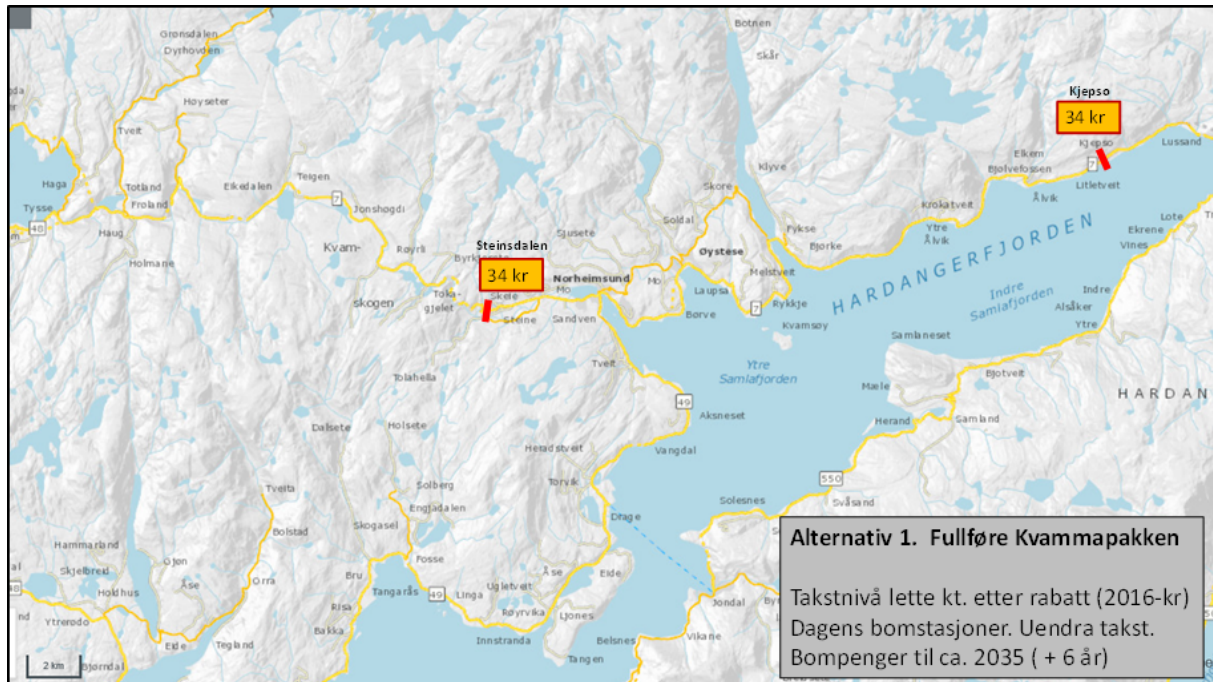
Kjepso
34 kr

Steinsdalen
34 kr

Grønsdalen
Dyrhovden
Høyseter
Tveit
Haga
Totland
Froland
Tysse
40
Haug
Holmane
Eikedalen
Teigen
7
Jonshogdi
Kvam-
skogen
Røyrli
Byrkjeland
Tokagjelet
Skeie
Steine
Norheimsund
Mo
Sandven
Sjusete
Soldal
Skore
Øystese
Mo
Laupsa
Børve
Melstveit
Rykkje
7
Kvamsøy
Fykse
Bjørke
Klyve
Botnen
Skår
Elkem
Bjølvefossen
Kjepso
7
Litletveit
Ålvik
Krokatveit
Ytre Ålvik
Lussand
Lote
Ekrene
Vines
HARDANGERFJORDEN
Indre Samlafjorden
Indre
Alsåker
Ytre
Samlaneset
Ytre Samlafjorden
Tveit
49
Aksneset
Mæle
Herand
Bjotveit
Samland
HARDAN
Tolahella
Holsete
Dalsete
Heradstveit
Vangdal
Torvik
550
Svåsand
Solesnes
Tveita
Solberg
Engjadalen
Bolstad
Skogasel
Hammarland
Skjelbreid
Gjøn
Åse
Orra
Holdhus
Fosse
Bru
Tangarås
49
Linga
Ugletveit
Åse
Eide
Røyrvika
Ljones
Rykka
Bakka
Ytrerødo
Eide
Teigland
Innstranda
Belsnes
Tangen
Vikane
Jondal
Drage
Bjørndal
2 km

Alternativ 1. Fullføre Kvammapakken

Takstnivå lette kt. etter rabatt (2016-kr)
Dagens bomstasjoner. Uendra takst.
Bompenger til ca. 2035 ( + 6 år)